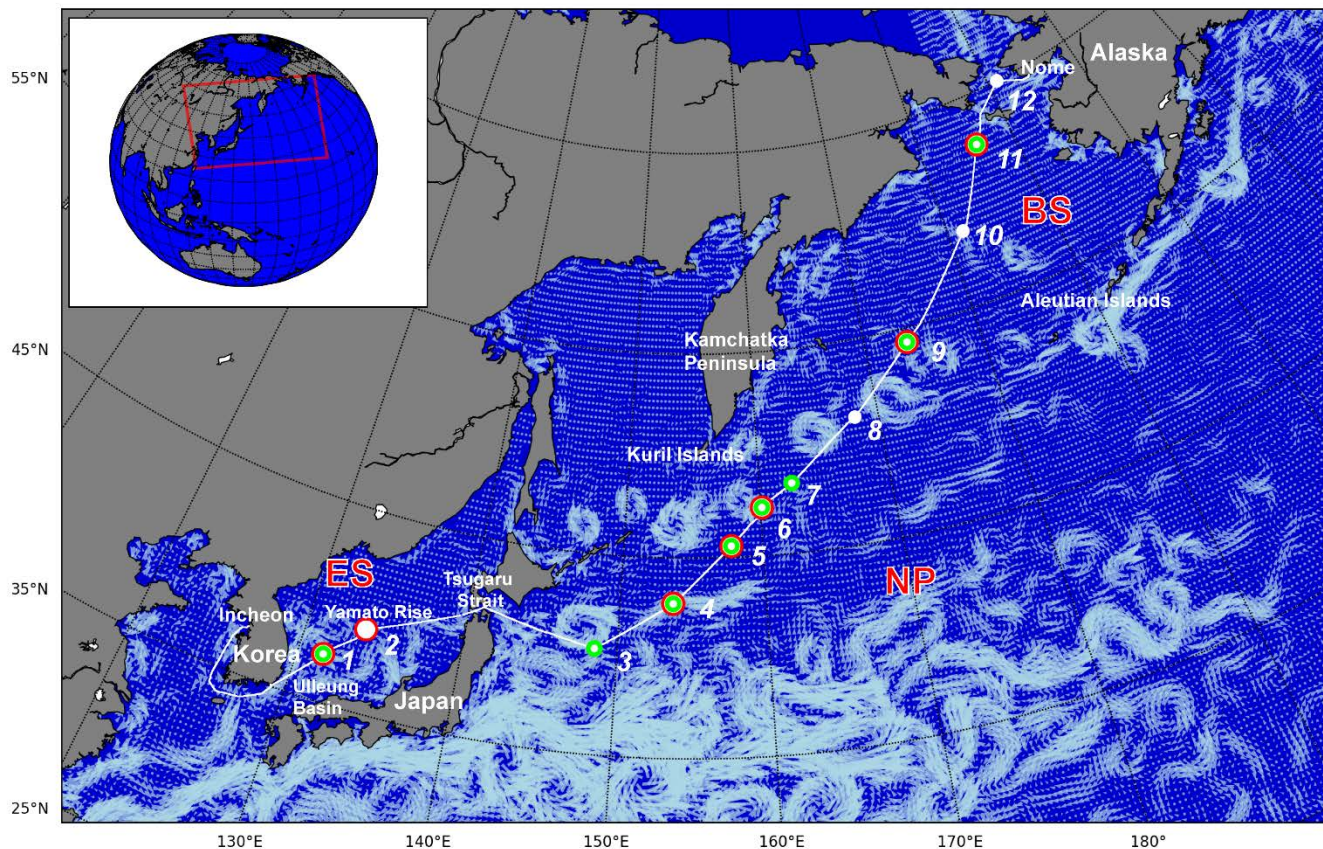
55°N
45°N
35°N
25°N
130°E
140°E
150°E
160°E
170°E
180°
Alaska
Nome
12
11
BS
10
Aleutian Islands
Kamchatka Peninsula
9
8
Kuril Islands
7
6
5
NP
ES
Tsugaru Strait
Yamato Rise
Incheon
2
Korea
1
Ulleung Basin
Japan
3
4